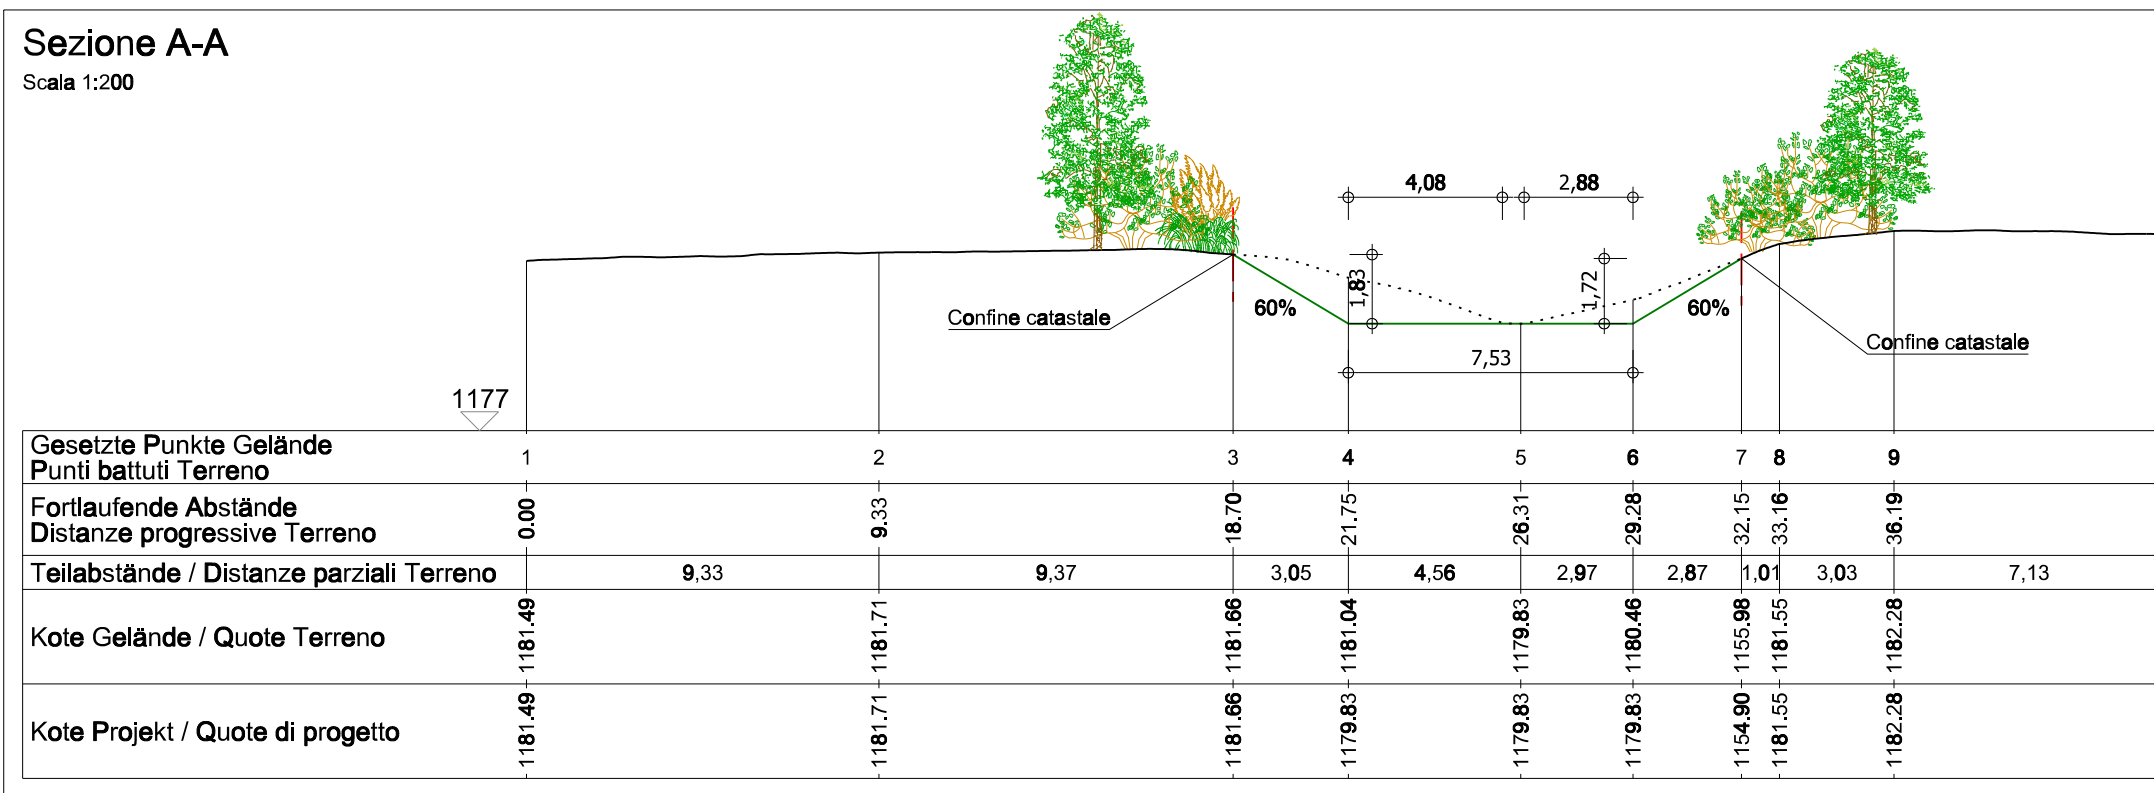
Sezione A-A
Scala 1:200

4,08
2,88
1,83
1,72
60%
60%
7,53
Confine catastale
Confine catastale
1177

| Gesetzte Punkte Gelände Punti battuti Terreno | 1 | 2 | 3 | 4 | 5 | 6 | 7 | 8 | 9 |
|---|---|---|---|---|---|---|---|---|---|
| Fortlaufende Abstände Distanze progressive Terreno | 0.00 | 9.33 | 18.70 | 21.75 | 26.31 | 29.28 | 32.15 | 33.16 | 36.19 |
| Teilabstände / Distanze parziali Terreno | 9,33 | 9,37 | 3,05 | 4,56 | 2,97 | 2,87 | 1,01 | 3,03 | 7,13 |
| Kote Gelände / Quote Terreno | 1181.49 | 1181.71 | 1181.66 | 1181.04 | 1179.83 | 1180.46 | 1155.98 | 1181.55 | 1182.28 |
| Kote Projekt / Quote di progetto | 1181.49 | 1181.71 | 1181.66 | 1179.83 | 1179.83 | 1179.83 | 1154.90 | 1181.55 | 1182.28 |